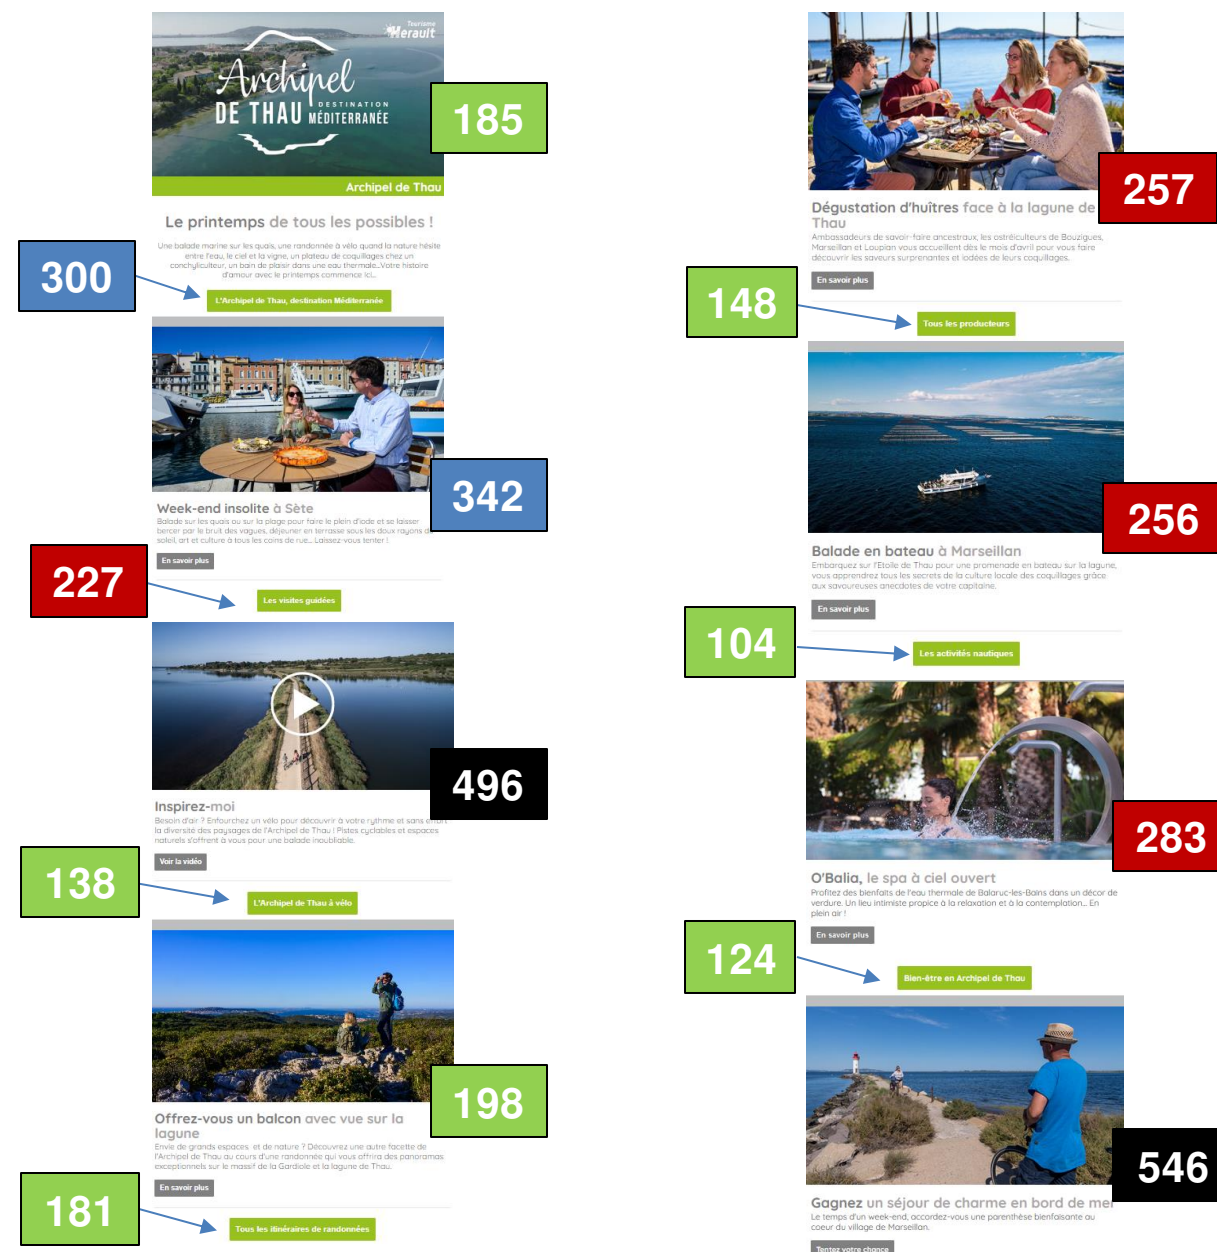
Tourisme Hérault

Archipel DE THAU DESTINATION MÉDITERRANÉE

Archipel de Thau

185

Le printemps de tous les possibles !

Une balade marine sur les quais, une randonnée à vélo quand la nature hésite entre l'eau, le ciel et la vigne, un plateau de coquillages chez un conchyliculteur, un bain de plaisir dans une eau thermale...Votre histoire d'amour avec le printemps commence ici...

300

L'Archipel de Thau, destination Méditerranée

342

Week-end insolite à Sète

Balade sur les quais ou sur la plage pour faire le plein d'iode et se laisser bercer par le bruit des vagues, déjeuner en terrasse sous les doux rayons du soleil, art et culture à tous les coins de rue... Laissez-vous tenter !

En savoir plus

227

Les visites guidées

496

Inspirez-moi

Besoin d'air ? Enfourchez un vélo pour découvrir à votre rythme et sans effort la diversité des paysages de l'Archipel de Thau ! Pistes cyclables et espaces naturels s'offrent à vous pour une balade inoubliable.

Voir la vidéo

138

L'Archipel de Thau à vélo

198

Offrez-vous un balcon avec vue sur la lagune

Envie de grands espaces et de nature ? Découvrez une autre facette de l'Archipel de Thau au cours d'une randonnée qui vous offrira des panoramas exceptionnels sur le massif de la Gardiole et la lagune de Thau.

En savoir plus

181

Tous les itinéraires de randonnées

257

Dégustation d'huîtres face à la lagune de Thau

Ambassadeurs de savoir-faire ancestraux, les ostréiculteurs de Bouzigues, Marseillan et Loupian vous accueillent dès le mois d'avril pour vous faire découvrir les saveurs surprenantes et iodées de leurs coquillages.

En savoir plus

148

Tous les producteurs

256

Balade en bateau à Marseillan

Embarquez sur l'Etoile de Thau pour une promenade en bateau sur la lagune, vous apprendrez tous les secrets de la culture locale des coquillages grâce aux savoureuses anecdotes de votre capitaine.

En savoir plus

104

Les activités nautiques

283

O'Balia, le spa à ciel ouvert

Profitez des bienfaits de l'eau thermale de Balaruc-les-Bains dans un décor de verdure. Un lieu intimiste propice à la relaxation et à la contemplation... En plein air !

En savoir plus

124

Bien-être en Archipel de Thau

546

Gagnez un séjour de charme en bord de mer

Le temps d'un week-end, accordez-vous une parenthèse bienfaisante au coeur du village de Marseillan.

Tentez votre chance